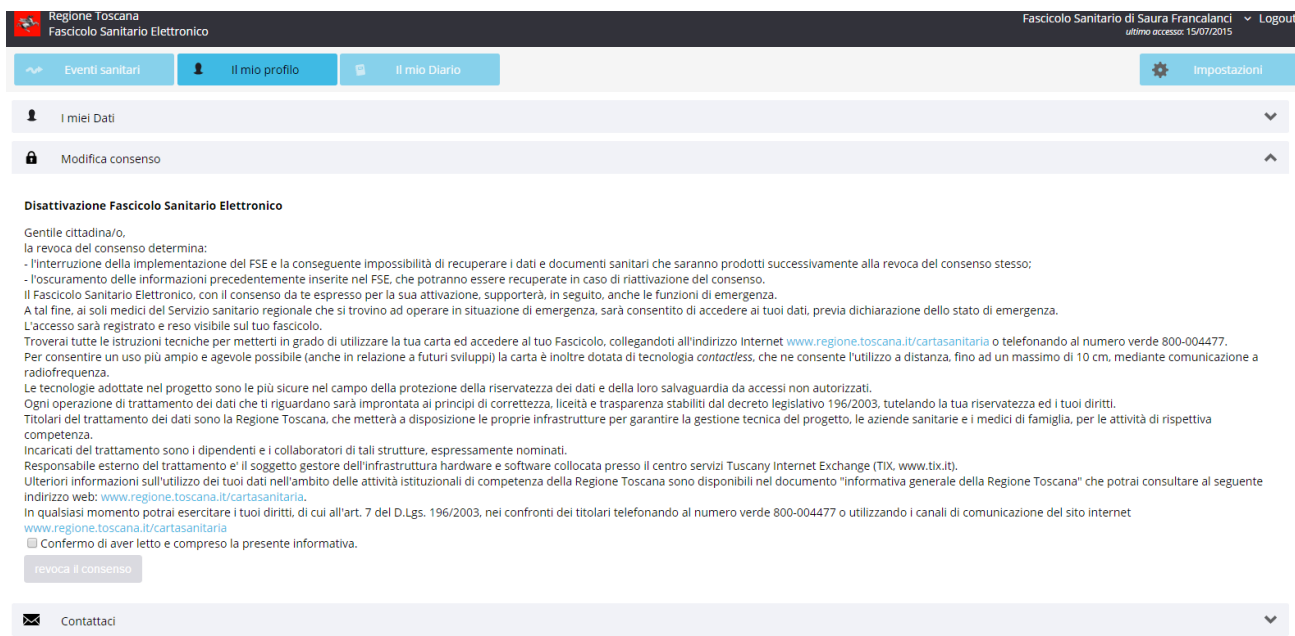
Regione Toscana
Fascicolo Sanitario Elettronico

Fascicolo Sanitario di Saura Francalanci Logout
ultimo accesso: 15/07/2015

Eventi sanitari
Il mio profilo
Il mio Diario
Impostazioni

I miei Dati

Modifica consenso

Disattivazione Fascicolo Sanitario Elettronico

Gentile cittadina/o,
la revoca del consenso determina:
- l'interruzione della implementazione del FSE e la conseguente impossibilità di recuperare i dati e documenti sanitari che saranno prodotti successivamente alla revoca del consenso stesso;
- l'oscuramento delle informazioni precedentemente inserite nel FSE, che potranno essere recuperate in caso di riattivazione del consenso.
Il Fascicolo Sanitario Elettronico, con il consenso da te espresso per la sua attivazione, supporterà, in seguito, anche le funzioni di emergenza.
A tal fine, ai soli medici del Servizio sanitario regionale che si trovino ad operare in situazione di emergenza, sarà consentito di accedere ai tuoi dati, previa dichiarazione dello stato di emergenza.
L'accesso sarà registrato e reso visibile sul tuo fascicolo.
Troverai tutte le istruzioni tecniche per metterti in grado di utilizzare la tua carta ed accedere al tuo Fascicolo, collegandoti all'indirizzo Internet www.regione.toscana.it/cartasanitaria o telefonando al numero verde 800-004477.
Per consentire un uso più ampio e agevole possibile (anche in relazione a futuri sviluppi) la carta è inoltre dotata di tecnologia contactless, che ne consente l'utilizzo a distanza, fino ad un massimo di 10 cm, mediante comunicazione a radiofrequenza.
Le tecnologie adottate nel progetto sono le più sicure nel campo della protezione della riservatezza dei dati e della loro salvaguardia da accessi non autorizzati.
Ogni operazione di trattamento dei dati che ti riguardano sarà improntata ai principi di correttezza, liceità e trasparenza stabiliti dal decreto legislativo 196/2003, tutelando la tua riservatezza ed i tuoi diritti.
Titolari del trattamento dei dati sono la Regione Toscana, che metterà a disposizione le proprie infrastrutture per garantire la gestione tecnica del progetto, le aziende sanitarie e i medici di famiglia, per le attività di rispettiva competenza.
Incaricati del trattamento sono i dipendenti e i collaboratori di tali strutture, espressamente nominati.
Responsabile esterno del trattamento e' il soggetto gestore dell'infrastruttura hardware e software collocata presso il centro servizi Tuscany Internet Exchange (TIX, www.tix.it).
Ulteriori informazioni sull'utilizzo dei tuoi dati nell'ambito delle attività istituzionali di competenza della Regione Toscana sono disponibili nel documento "informativa generale della Regione Toscana" che potrai consultare al seguente indirizzo web: www.regione.toscana.it/cartasanitaria.
In qualsiasi momento potrai esercitare i tuoi diritti, di cui all'art. 7 del D.Lgs. 196/2003, nei confronti dei titolari telefonando al numero verde 800-004477 o utilizzando i canali di comunicazione del sito internet www.regione.toscana.it/cartasanitaria
Confermo di aver letto e compreso la presente informativa.
revoca il consenso

Contattaci